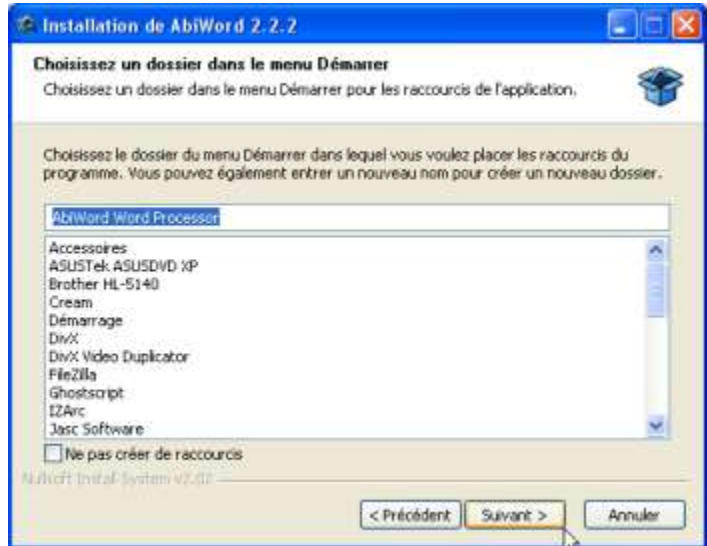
Installation de AbiWord 2.2.2

Choisissez un dossier dans le menu Démarrer
Choisissez un dossier dans le menu Démarrer pour les raccourcis de l'application.

Choisissez le dossier du menu Démarrer dans lequel vous voulez placer les raccourcis du programme. Vous pouvez également entrer un nouveau nom pour créer un nouveau dossier.

AbiWord Word Processor

Accessoires
ASUSTek ASUSDVD XP
Brother HL-5140
Cream
Démarrage
DivX
DivX Video Duplicator
FileZilla
Ghostscript
IZArc
Jasc Software

Ne pas créer de raccourcis

Nullsoft Install System v2.02

< Précédent
Suivant >
Annuler